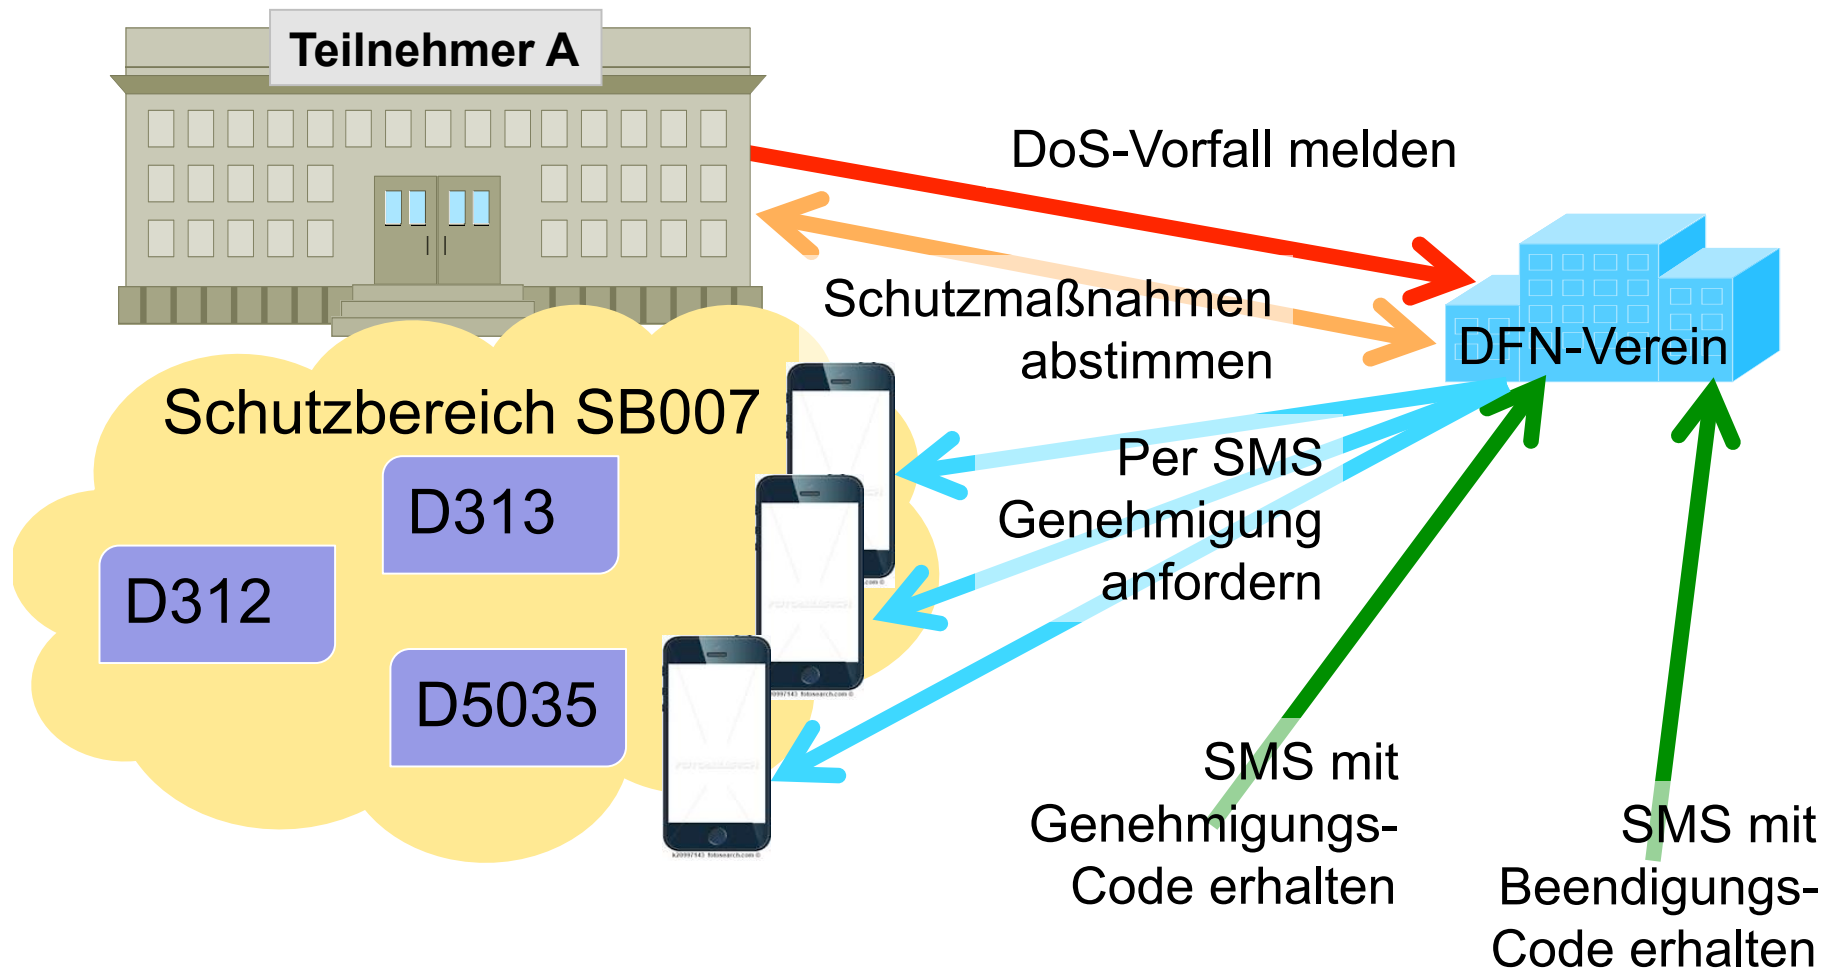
Teilnehmer A

DoS-Vorfall melden

Schutzmaßnahmen abstimmen

DFN-Verein

Schutzbereich SB007

D313

D312

D5035

Per SMS Genehmigung anfordern

SMS mit Genehmigungs-Code erhalten

SMS mit Beendigungs-Code erhalten